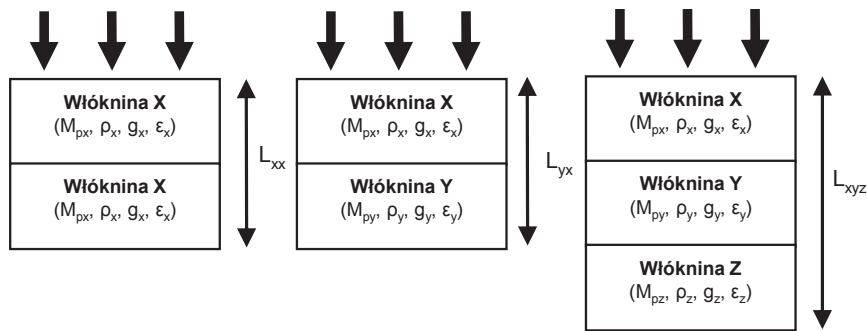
Włóknina X
($M_{px}$, $\rho_x$, $g_x$, $\varepsilon_x$)

Włóknina X
($M_{px}$, $\rho_x$, $g_x$, $\varepsilon_x$)

$L_{xx}$

Włóknina X
($M_{px}$, $\rho_x$, $g_x$, $\varepsilon_x$)

Włóknina Y
($M_{py}$, $\rho_y$, $g_y$, $\varepsilon_y$)

$L_{yx}$

Włóknina X
($M_{px}$, $\rho_x$, $g_x$, $\varepsilon_x$)

Włóknina Y
($M_{py}$, $\rho_y$, $g_y$, $\varepsilon_y$)

Włóknina Z
($M_{pz}$, $\rho_z$, $g_z$, $\varepsilon_z$)

$L_{xyz}$